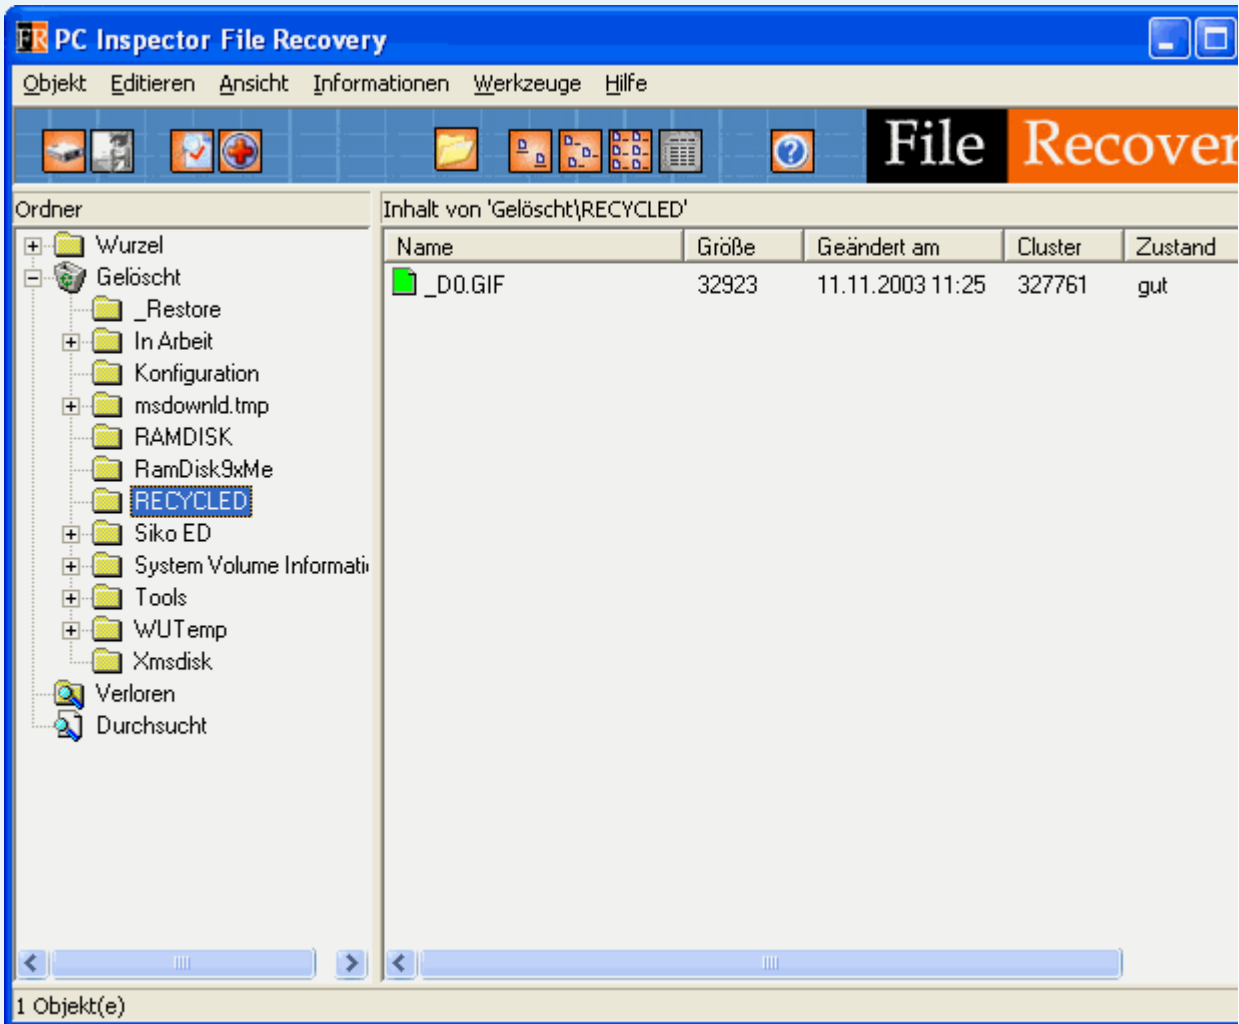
FR PC Inspector File Recovery

Objekt Editieren Ansicht Informationen Werkzeuge Hilfe

File Recover

Ordner

Wurzel
Gelöscht
_Restore
In Arbeit
Konfiguration
msdownld.tmp
RAMDISK
RamDisk9xMe
RECYCLED
Siko ED
System Volume Informati
Tools
WUTemp
Xmsdisk
Verloren
Durchsucht

Inhalt von 'Gelöscht\RECYCLED'

| Name | Größe | Geändert am | Cluster | Zustand |
|---|---|---|---|---|
| _D0.GIF | 32923 | 11.11.2003 11:25 | 327761 | gut |

1 Objekt(e)